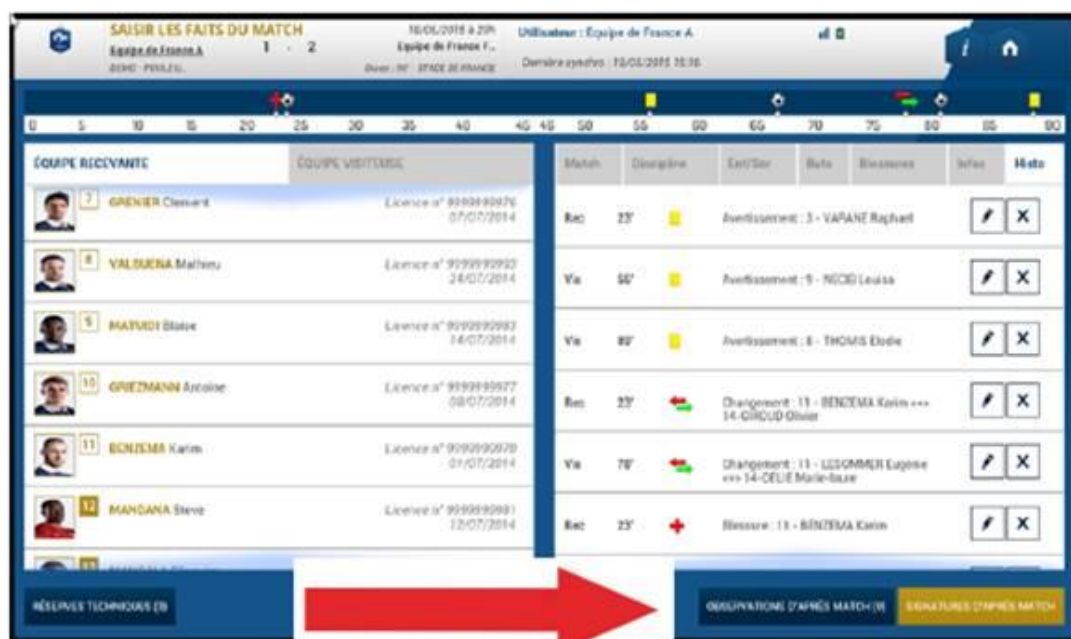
SAISIR LES FAITS DU MATCH
Equipe de France A 1 - 2 Equipe de France F...
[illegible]
10/05/2015 à 20h
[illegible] STADE DE FRANCE
Utilisateur : Equipe de France A
Dernière synchro : 10/05/2015 15:16

0 5 10 15 20 25 30 35 40 45 45 50 55 60 65 70 75 80 85 90

EQUIPE RECEVANTE
EQUIPE VISITEUSE

7 GRENIER Clement Licence n° 9999990076 07/07/2014
8 VALBUENA Mathieu Licence n° 9999990032 24/07/2014
9 MATUIDI Blaise Licence n° 9999990083 14/07/2014
10 GRIEZMANN Antoine Licence n° 9999990077 08/07/2014
11 BENZEMA Karim Licence n° 9999990070 01/07/2014
12 MANDANA Steve Licence n° 9999990081 12/07/2014
13 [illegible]

Match Discipline Ent/Sor Buts Blessures Infos Histo

Rec 23' Avertissement : 3 - VARANE Raphael
Vis 56' Avertissement : 9 - NECIB Louisa
Vis 80' Avertissement : 6 - THOMIS Elodie
Rec 23' Changement : 11 - BENZEMA Karim <<< 14-GIROUD Olivier
Vis 78' Changement : 11 - LESOMMER Eugenie <<< 14-DELIE Marie-laure
Rec 23' Blessure : 11 - BENZEMA Karim

RÉSERVES TECHNIQUES (0)
OBSERVATIONS D'APRÈS MATCH (0)
SIGNATURES D'APRÈS MATCH